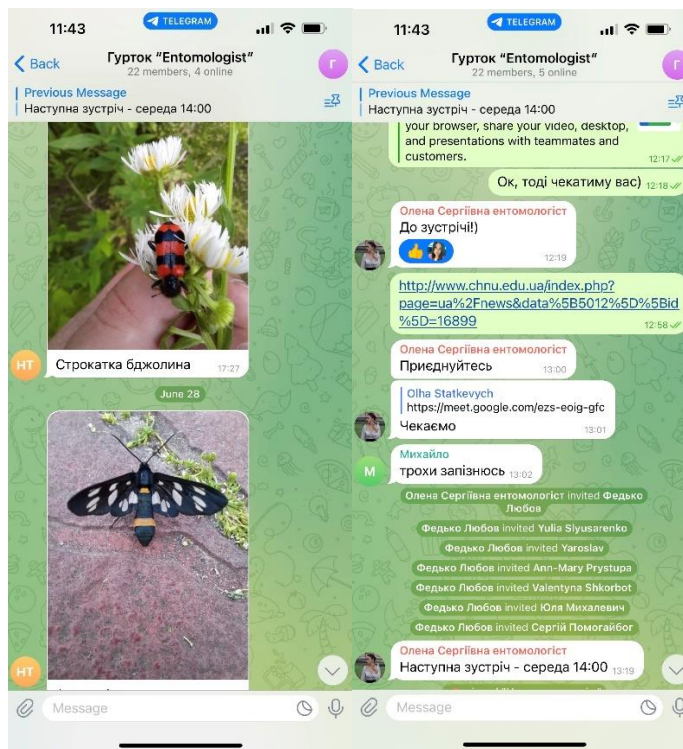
11:43
TELEGRAM
Back
Гурток "Entomologist"
22 members, 4 online
Г
Previous Message
Наступна зустріч - середа 14:00

НТ
Строкатка бджолина 17:27

June 28

НТ

Message

11:43
TELEGRAM
Back
Гурток "Entomologist"
22 members, 5 online
Previous Message
Наступна зустріч - середа 14:00

your browser, share your video, desktop, and presentations with teammates and customers. 12:17

Ок, тоді чекатиму вас) 12:18

Олена Сергіївна ентомологіст
До зустрічі!) 12:19

http://www.chnu.edu.ua/index.php?page=ua%2Fnews&data%5B5012%5D%5Bid%5D=16899 12:58

Олена Сергіївна ентомологіст
Приєднуйтесь 13:00

Olha Statkevych
https://meet.google.com/ezs-eoig-gfc
Чекаємо 13:01

М
Михайло
трохи запізнюсь 13:02

Олена Сергіївна ентомологіст invited Федько Любов
Федько Любов invited Yulia Slyusarenko
Федько Любов invited Yaroslav
Федько Любов invited Ann-Mary Prystupa
Федько Любов invited Valentyna Shkorbot
Федько Любов invited Юля Михалевич
Федько Любов invited Сергій Помогайбог

Олена Сергіївна ентомологіст
Наступна зустріч - середа 14:00 13:19

Message